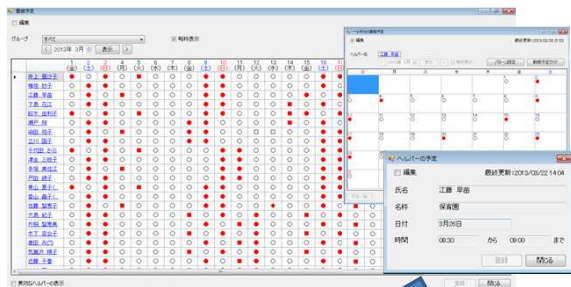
勤務予定

編集

グループ　すべて　　☑ 略称表示

2013年 3月　表示

井上 康行子
横堀 好子
江藤 早苗

ヘルパーの予定

編集　　最終更新:2013/02/22 14:04

氏名　江藤 早苗

名称　保育園

日付　3月20日

時間　08:30　から　09:00　まで

登録　閉じる

無効なヘルパーの表示

登録　閉じる